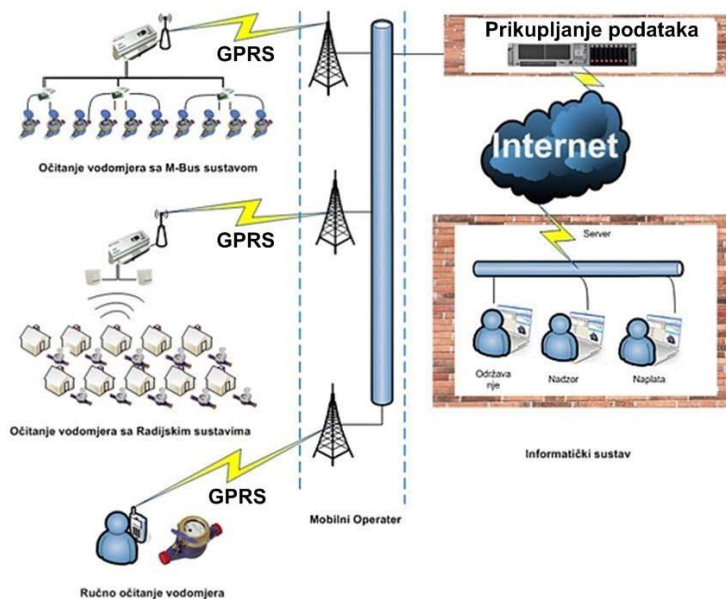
GPRS

Prikupljanje podataka

Očitanje vodomjera sa M-Bus sustavom

Internet

GPRS

Server

Održavanje

Nadzor

Naplata

Očitanje vodomjera sa Radijskim sustavima

Informatički sustav

GPRS

Mobilni Operater

Ručno očitanje vodomjera